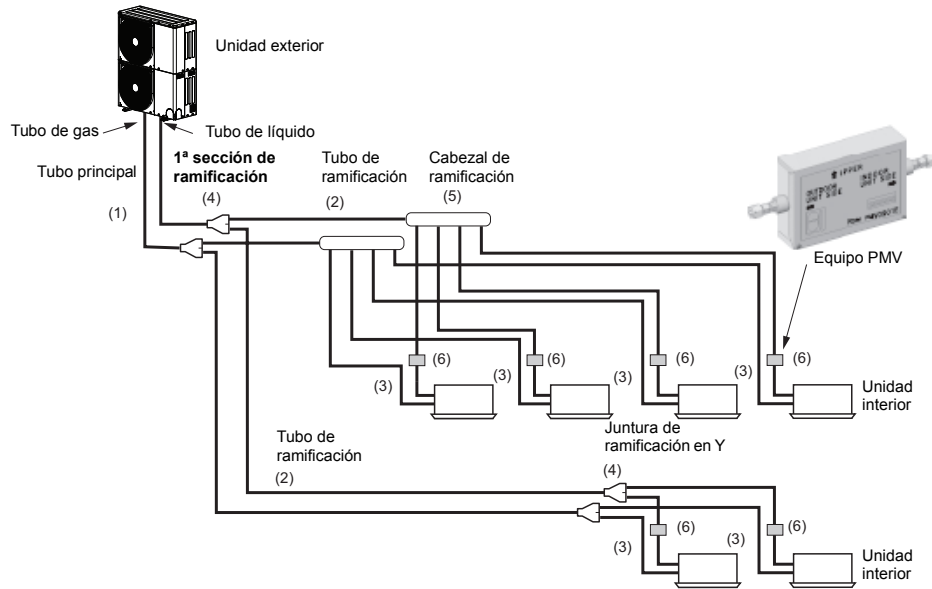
Unidad exterior

Tubo de gas

Tubo de líquido

Tubo principal

**1ª sección de ramificación**

Tubo de ramificación

Cabezal de ramificación

(1)

(4)

(2)

(5)

Equipo PMV

(6)

(6)

(6)

(6)

(3)

(3)

(3)

(3)

Unidad interior

Juntura de ramificación en Y

Tubo de ramificación

(2)

(4)

(6)

(6)

(3)

(3)

Unidad interior